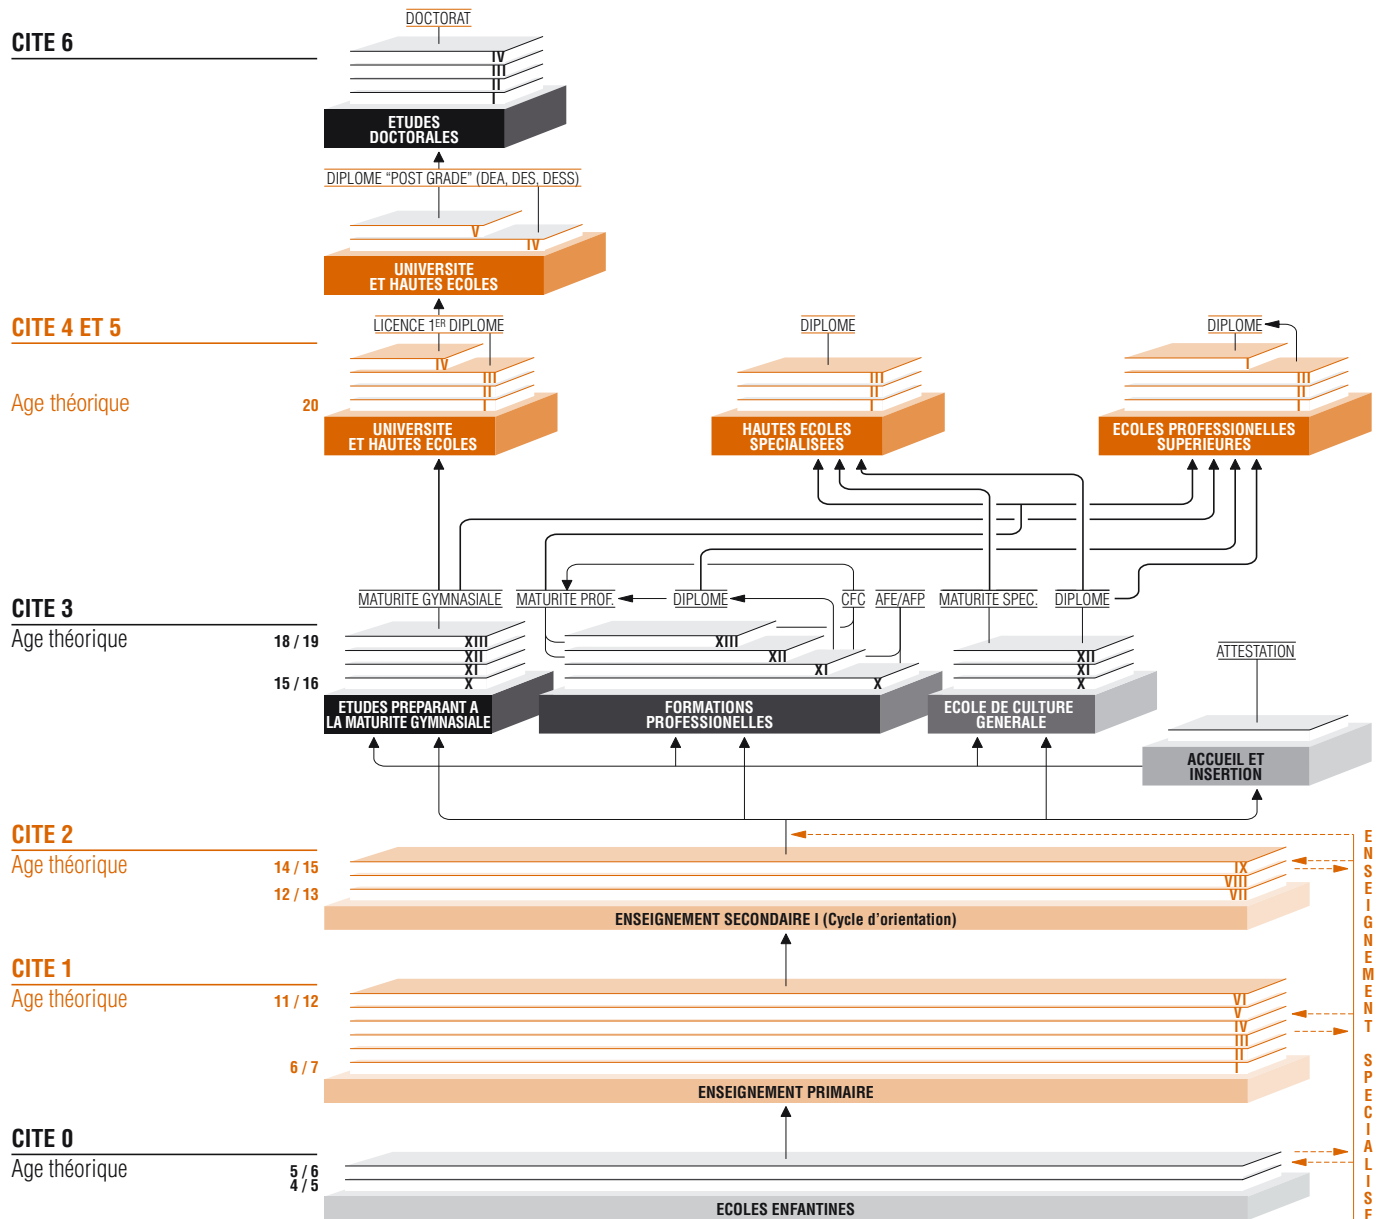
CITE 6

DOCTORAT

IV
III
II
I

ETUDES DOCTORALES

DIPLOME "POST GRADE" (DEA, DES, DESS)

V
IV

UNIVERSITE ET HAUTES ECOLES

CITE 4 ET 5

Age théorique 20

LICENCE 1ER DIPLOME

IV
III
II
I

UNIVERSITE ET HAUTES ECOLES

DIPLOME

III
II
I

HAUTES ECOLES SPECIALISEES

DIPLOME

I
III
II
I

ECOLES PROFESSIONELLES SUPERIEURES

CITE 3

Age théorique 18 / 19

15 / 16

MATURITE GYMNASIALE

XIII
XII
XI
X

ETUDES PREPARANT A LA MATURITE GYMNASIALE

MATURITE PROF.

DIPLOME

CFC

AFE/AFP

XIII
XII
XI
X

FORMATIONS PROFESSIONELLES

MATURITE SPEC.

DIPLOME

XII
XI
X

ECOLE DE CULTURE GENERALE

ATTESTATION

ACCUEIL ET INSERTION

CITE 2

Age théorique 14 / 15

12 / 13

IX
VIII
VII

ENSEIGNEMENT SECONDAIRE I (Cycle d'orientation)

CITE 1

Age théorique 11 / 12

6 / 7

VI
V
IV
III
II
I

ENSEIGNEMENT PRIMAIRE

CITE 0

Age théorique 5 / 6
4 / 5

ECOLES ENFANTINES

ENSEIGNEMENT SPECIALISE